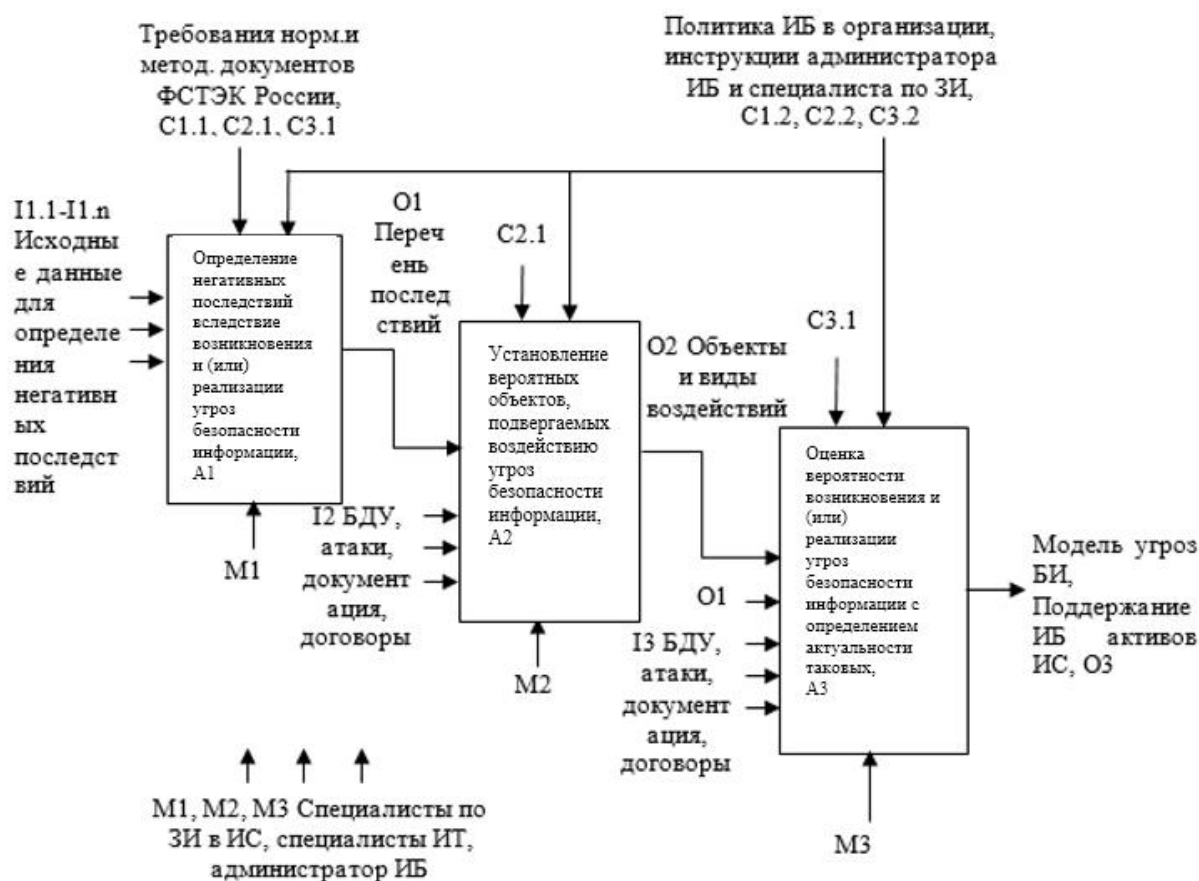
Требования норм.и метод. документов ФСТЭК России, С1.1, С2.1, С3.1

Политика ИБ в организации, инструкции администратора ИБ и специалиста по ЗИ, С1.2, С2.2, С3.2

I1.1-I1.n Исходные данные для определения негативных последствий

Определение негативных последствий вследствие возникновения и (или) реализации угроз безопасности информации, А1

М1

О1 Перечень последствий

С2.1

Установление вероятных объектов, подвергаемых воздействию угроз безопасности информации, А2

I2 БДУ, атаки, документация, договоры

М2

О2 Объекты и виды воздействий

С3.1

Оценка вероятности возникновения и (или) реализации угроз безопасности информации с определением актуальности таковых, А3

О1

I3 БДУ, атаки, документация, договоры

М3

Модель угроз БИ, Поддержание ИБ активов ИС, О3

М1, М2, М3 Специалисты по ЗИ в ИС, специалисты ИТ, администратор ИБ